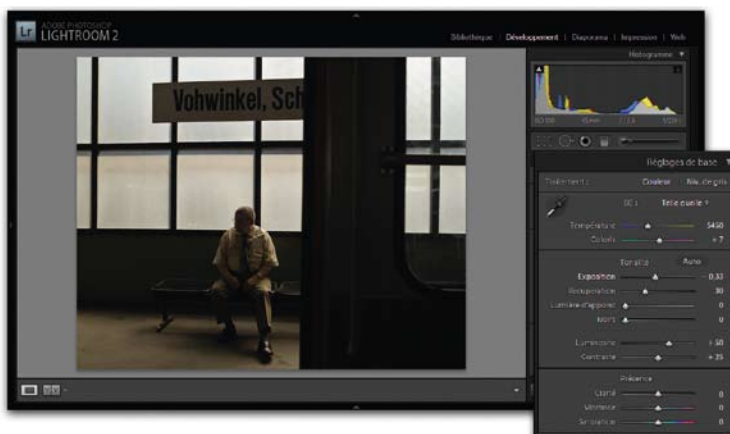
Lr ADOBE PHOTOSHOP LIGHTROOM 2

Bibliothèque | Développement | Diaporama | Impression | Web

Histogramme ▼

ISO 100 35mm f/3,5 1/320

Vohwinkel, Sch

Réglages de base ▼

Traitement : Couleur Noir et blanc

BB : Telle quelle ÷

Température 5450

Teinte + 7

Tonalité Auto

Exposition - 0,33

Récupération 30

Lumière d'appoint 0

Noirs 0

Luminosité + 50

Contraste + 25

Présence

Clarté 0

Vibrance 0

Saturation 0